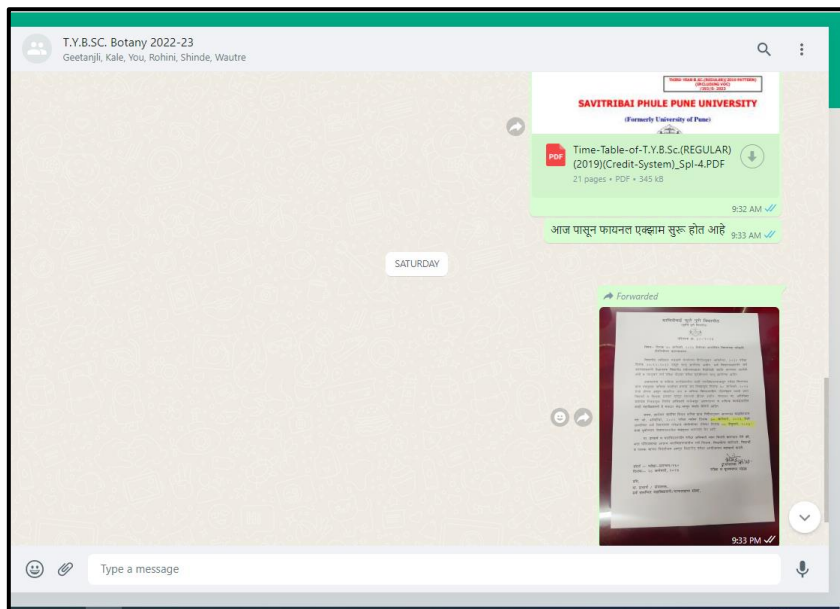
T.Y.B.SC. Botany 2022-23
Geetanjli, Kale, You, Rohini, Shinde, Wautre

THIRD YEAR B.SC (REGULAR) (2019 PATTERN) (INCLUDING VOC) (2022-2023)

SAVITRIBAI PHULE PUNE UNIVERSITY

(Formerly University of Pune)

Time-Table-of-T.Y.B.Sc.(REGULAR)(2019)(Credit-System)_Spl-4.PDF
21 pages • PDF • 345 kB

9:32 AM

आज पासून फायनल एक्झाम सुरू होत आहे 9:33 AM

SATURDAY

Forwarded

सावित्रीबाई फुले पुणे विद्यापीठ

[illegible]

9:33 PM

Type a message